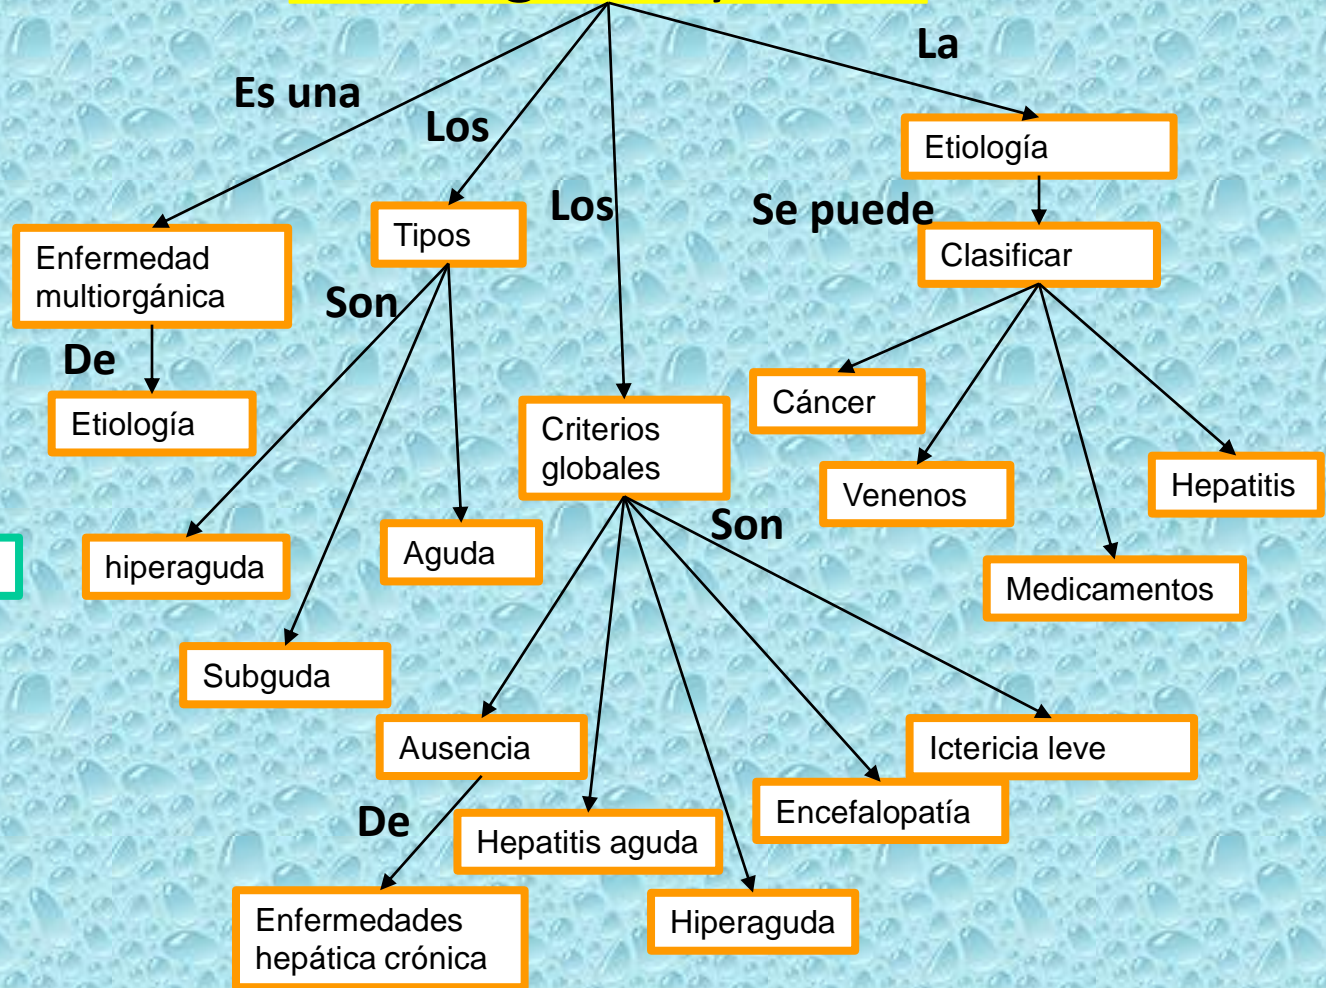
Es una

Los

Los

La

Etiología

Se puede

Clasificar

Enfermedad multiorgánica

Tipos

Son

De

Etiología

Cáncer

Criterios globales

Venenos

Hepatitis

Son

hiperaguda

Aguda

Medicamentos

Subguda

Ausencia

Ictericia leve

De

Encefalopatía

Hepatitis aguda

Enfermedades hepática crónica

Hiperaguda